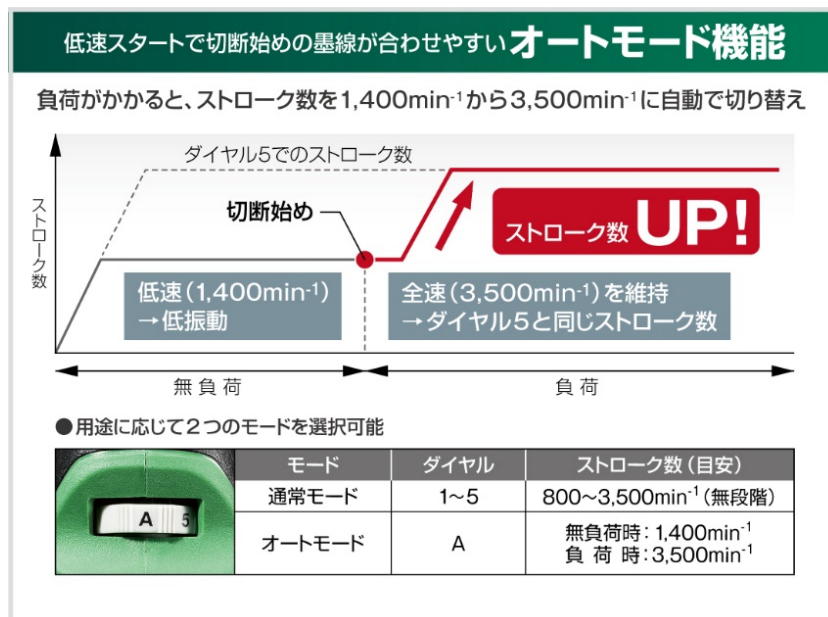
低速スタートで切断始めの墨線が合わせやすいオートモード機能

負荷がかかると、ストローク数を1,400min$^{-1}$から3,500min$^{-1}$に自動で切り替え

ダイヤル5でのストローク数

ストローク数

切断始め

ストローク数UP!

低速（1,400min$^{-1}$）
→低振動

全速（3,500min$^{-1}$）を維持
→ダイヤル5と同じストローク数

無負荷

負荷

●用途に応じて2つのモードを選択可能

A 5

| モード | ダイヤル | ストローク数（目安） |
|---|---|---|
| 通常モード | 1～5 | 800～3,500min$^{-1}$（無段階） |
| オートモード | A | 無負荷時：1,400min$^{-1}$ 負荷時：3,500min$^{-1}$ |